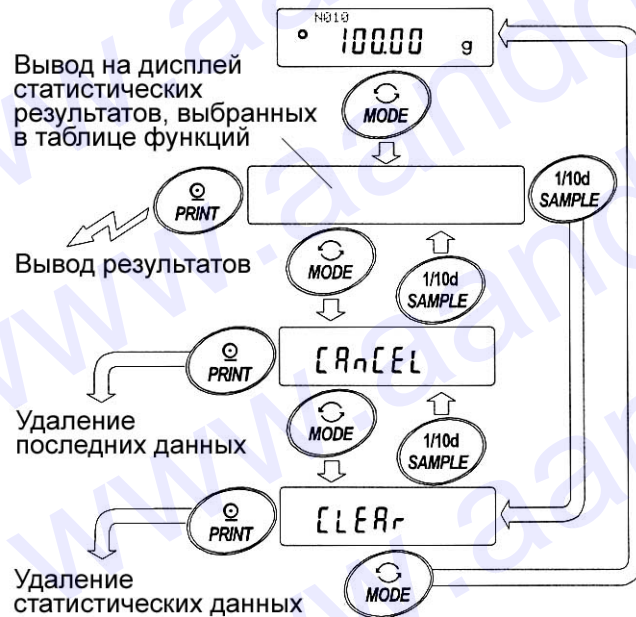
N010
100.00 g

Вывод на дисплей статистических результатов, выбранных в таблице функций

MODE

PRINT

1/10d SAMPLE

Вывод результатов

MODE

1/10d SAMPLE

PRINT

CAnCEL

Удаление последних данных

MODE

1/10d SAMPLE

PRINT

CLEAr

Удаление статистических данных

MODE

www.aandd